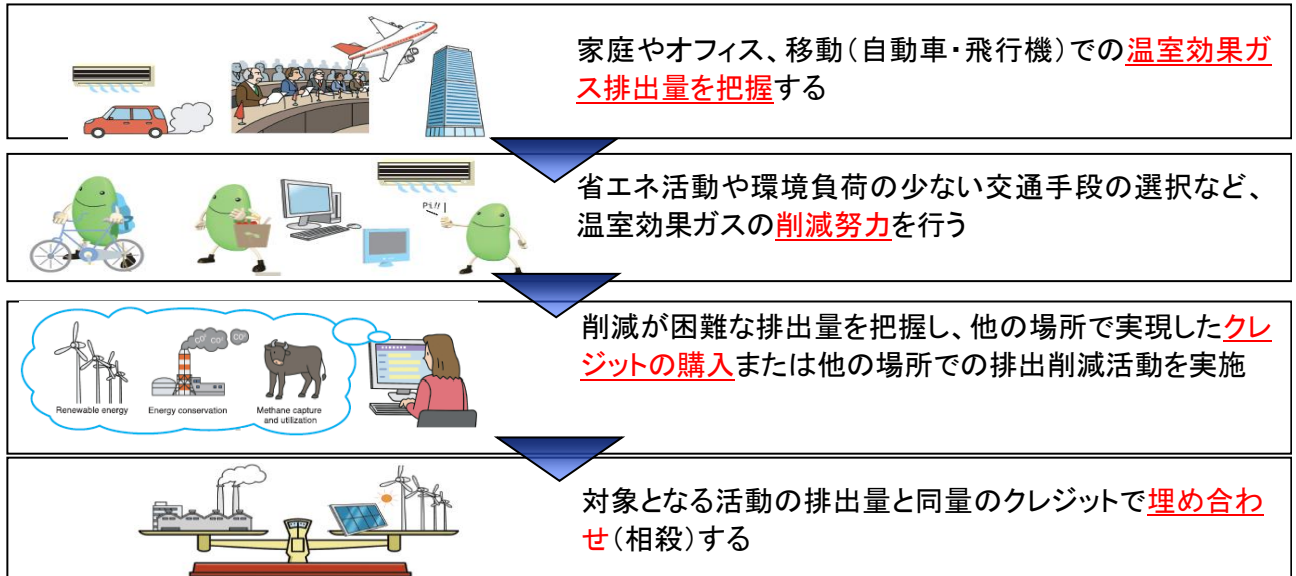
家庭やオフィス、移動（自動車・飛行機）での温室効果ガス排出量を把握する

省エネ活動や環境負荷の少ない交通手段の選択など、温室効果ガスの削減努力を行う

Pi!!

削減が困難な排出量を把握し、他の場所で実現したクレジットの購入または他の場所での排出削減活動を実施

Renewable energy
Energy conservation
Methane capture and utilization
$CO_2$ $CO_2$ $CO_2$

対象となる活動の排出量と同量のクレジットで埋め合わせ（相殺）する